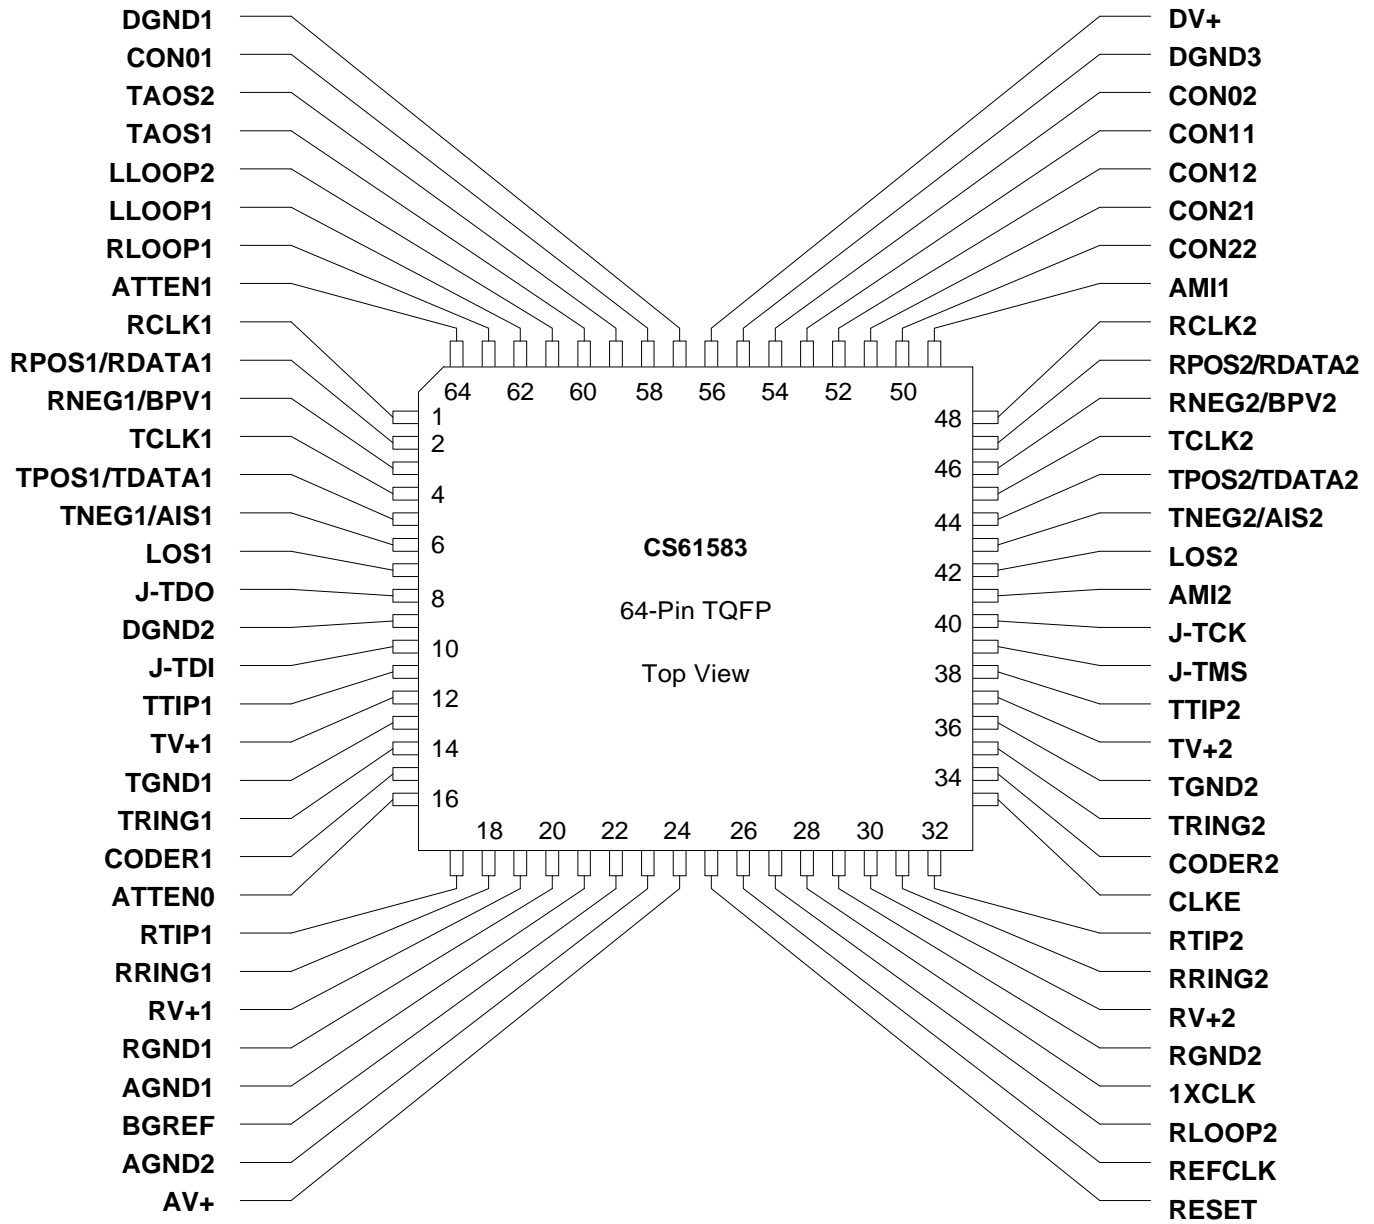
DGND1
CON01
TAOS2
TAOS1
LLOOP2
LLOOP1
RLOOP1
ATTEN1
RCLK1
RPOS1/RDATA1
RNEG1/BPV1
TCLK1
TPOS1/TDATA1
TNEG1/AIS1
LOS1
J-TDO
DGND2
J-TDI
TTIP1
TV+1
TGND1
TRING1
CODER1
ATTEN0
RTIP1
RRING1
RV+1
RGND1
AGND1
BGREF
AGND2
AV+

DV+
DGND3
CON02
CON11
CON12
CON21
CON22
AMI1
RCLK2
RPOS2/RDATA2
RNEG2/BPV2
TCLK2
TPOS2/TDATA2
TNEG2/AIS2
LOS2
AMI2
J-TCK
J-TMS
TTIP2
TV+2
TGND2
TRING2
CODER2
CLKE
RTIP2
RRING2
RV+2
RGND2
1XCLK
RLOOP2
REFCLK
RESET

64 62 60 58 56 54 52 50

1
2
4
6
8
10
12
14
16

48
46
44
42
40
38
36
34

18 20 22 24 26 28 30 32

CS61583

64-Pin TQFP

Top View